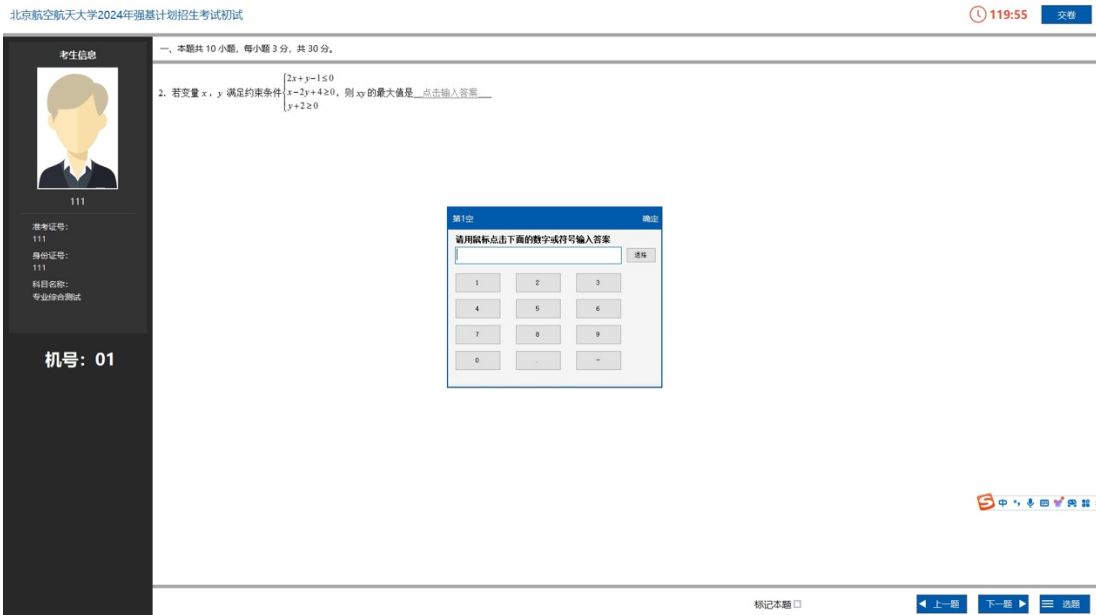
北京航空航天大学2024年强基计划招生考试初试

119:55

交卷

考生信息

111

准考证号：
111
身份证号：
111
科目名称：
专业综合测试

机号：01

一、本题共 10 小题，每小题 3 分，共 30 分。

2. 若变量 $x$，$y$ 满足约束条件 $\begin{cases} 2x+y-1\leq 0 \\ x-2y+4\geq 0 \\ y+2\geq 0 \end{cases}$，则 $xy$ 的最大值是 点击输入答案

第1空

确定

请用鼠标点击下面的数字或符号输入答案

退格

| 1 | 2 | 3 |
|---|---|---|
| 4 | 5 | 6 |
| 7 | 8 | 9 |
| 0 | . | - |

中

标记本题

上一题

下一题

选题